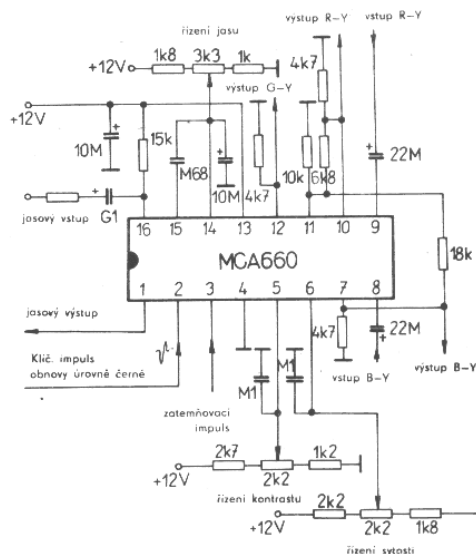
řízení jasu

výstup R–Y

vstup R–Y

+12V

1k8

3k3

1k

4k7

výstup G–Y

+12V

10M

15k

M68

10M

4k7

10k

6k8

22M

jasový vstup

G1

16 15 14 13 12 11 10 9

MCA660

1 2 3 4 5 6 7 8

18k

jasový výstup

4k7

22M

Klič. impuls obnovy úrovně černé

M1

M1

vstup B–Y

výstup B–Y

zatemňovací impuls

2k7

2k2

1k2

+12V

řízení kontrastu

2k2

+12V

2k2

1k8

řízení sytosti